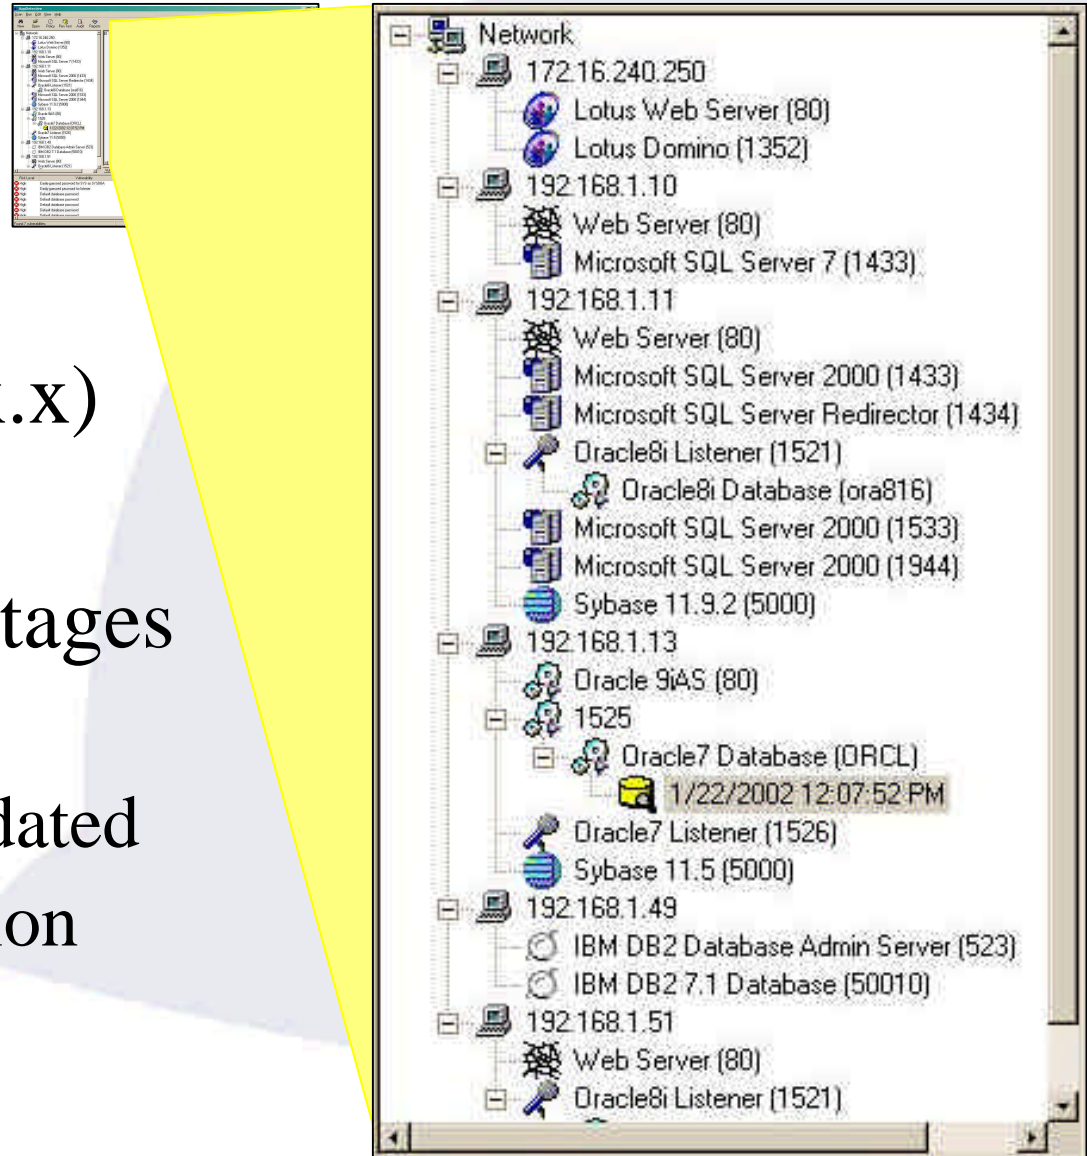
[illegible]

.x)

tages

dated
on

Network
172.16.240.250
Lotus Web Server (80)
Lotus Domino (1352)
192.168.1.10
Web Server (80)
Microsoft SQL Server 7 (1433)
192.168.1.11
Web Server (80)
Microsoft SQL Server 2000 (1433)
Microsoft SQL Server Redirector (1434)
Oracle8i Listener (1521)
Oracle8i Database (ora816)
Microsoft SQL Server 2000 (1533)
Microsoft SQL Server 2000 (1944)
Sybase 11.9.2 (5000)
192.168.1.13
Oracle 9iAS (80)
1525
Oracle7 Database (ORCL)
1/22/2002 12:07:52 PM
Oracle7 Listener (1526)
Sybase 11.5 (5000)
192.168.1.49
IBM DB2 Database Admin Server (523)
IBM DB2 7.1 Database (50010)
192.168.1.51
Web Server (80)
Oracle8i Listener (1521)